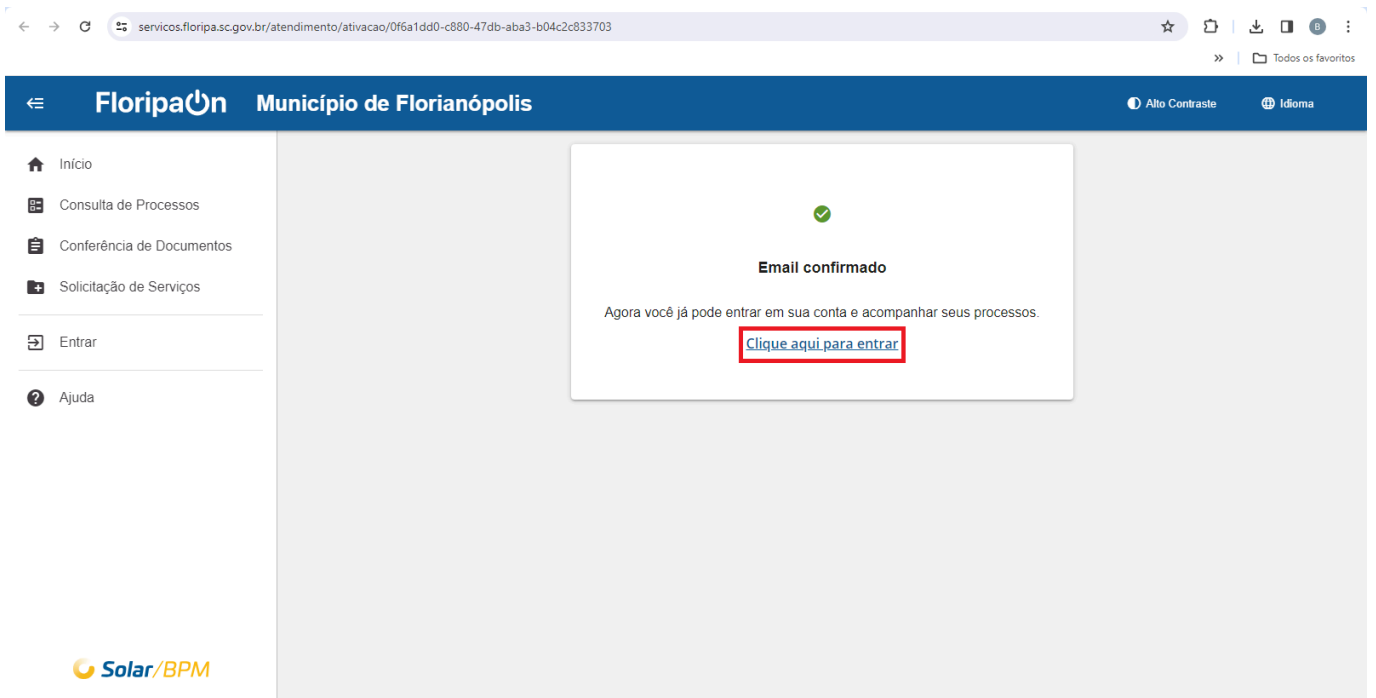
servicos.floripa.sc.gov.br/atendimento/ativacao/0f6a1dd0-c880-47db-aba3-b04c2c833703

B

»

Todos os favoritos

FloripaOn Município de Florianópolis

Alto Contraste

Idioma

Início

Consulta de Processos

Conferência de Documentos

Solicitação de Serviços

Entrar

Ajuda

Solar/BPM

Email confirmado

Agora você já pode entrar em sua conta e acompanhar seus processos.

Clique aqui para entrar